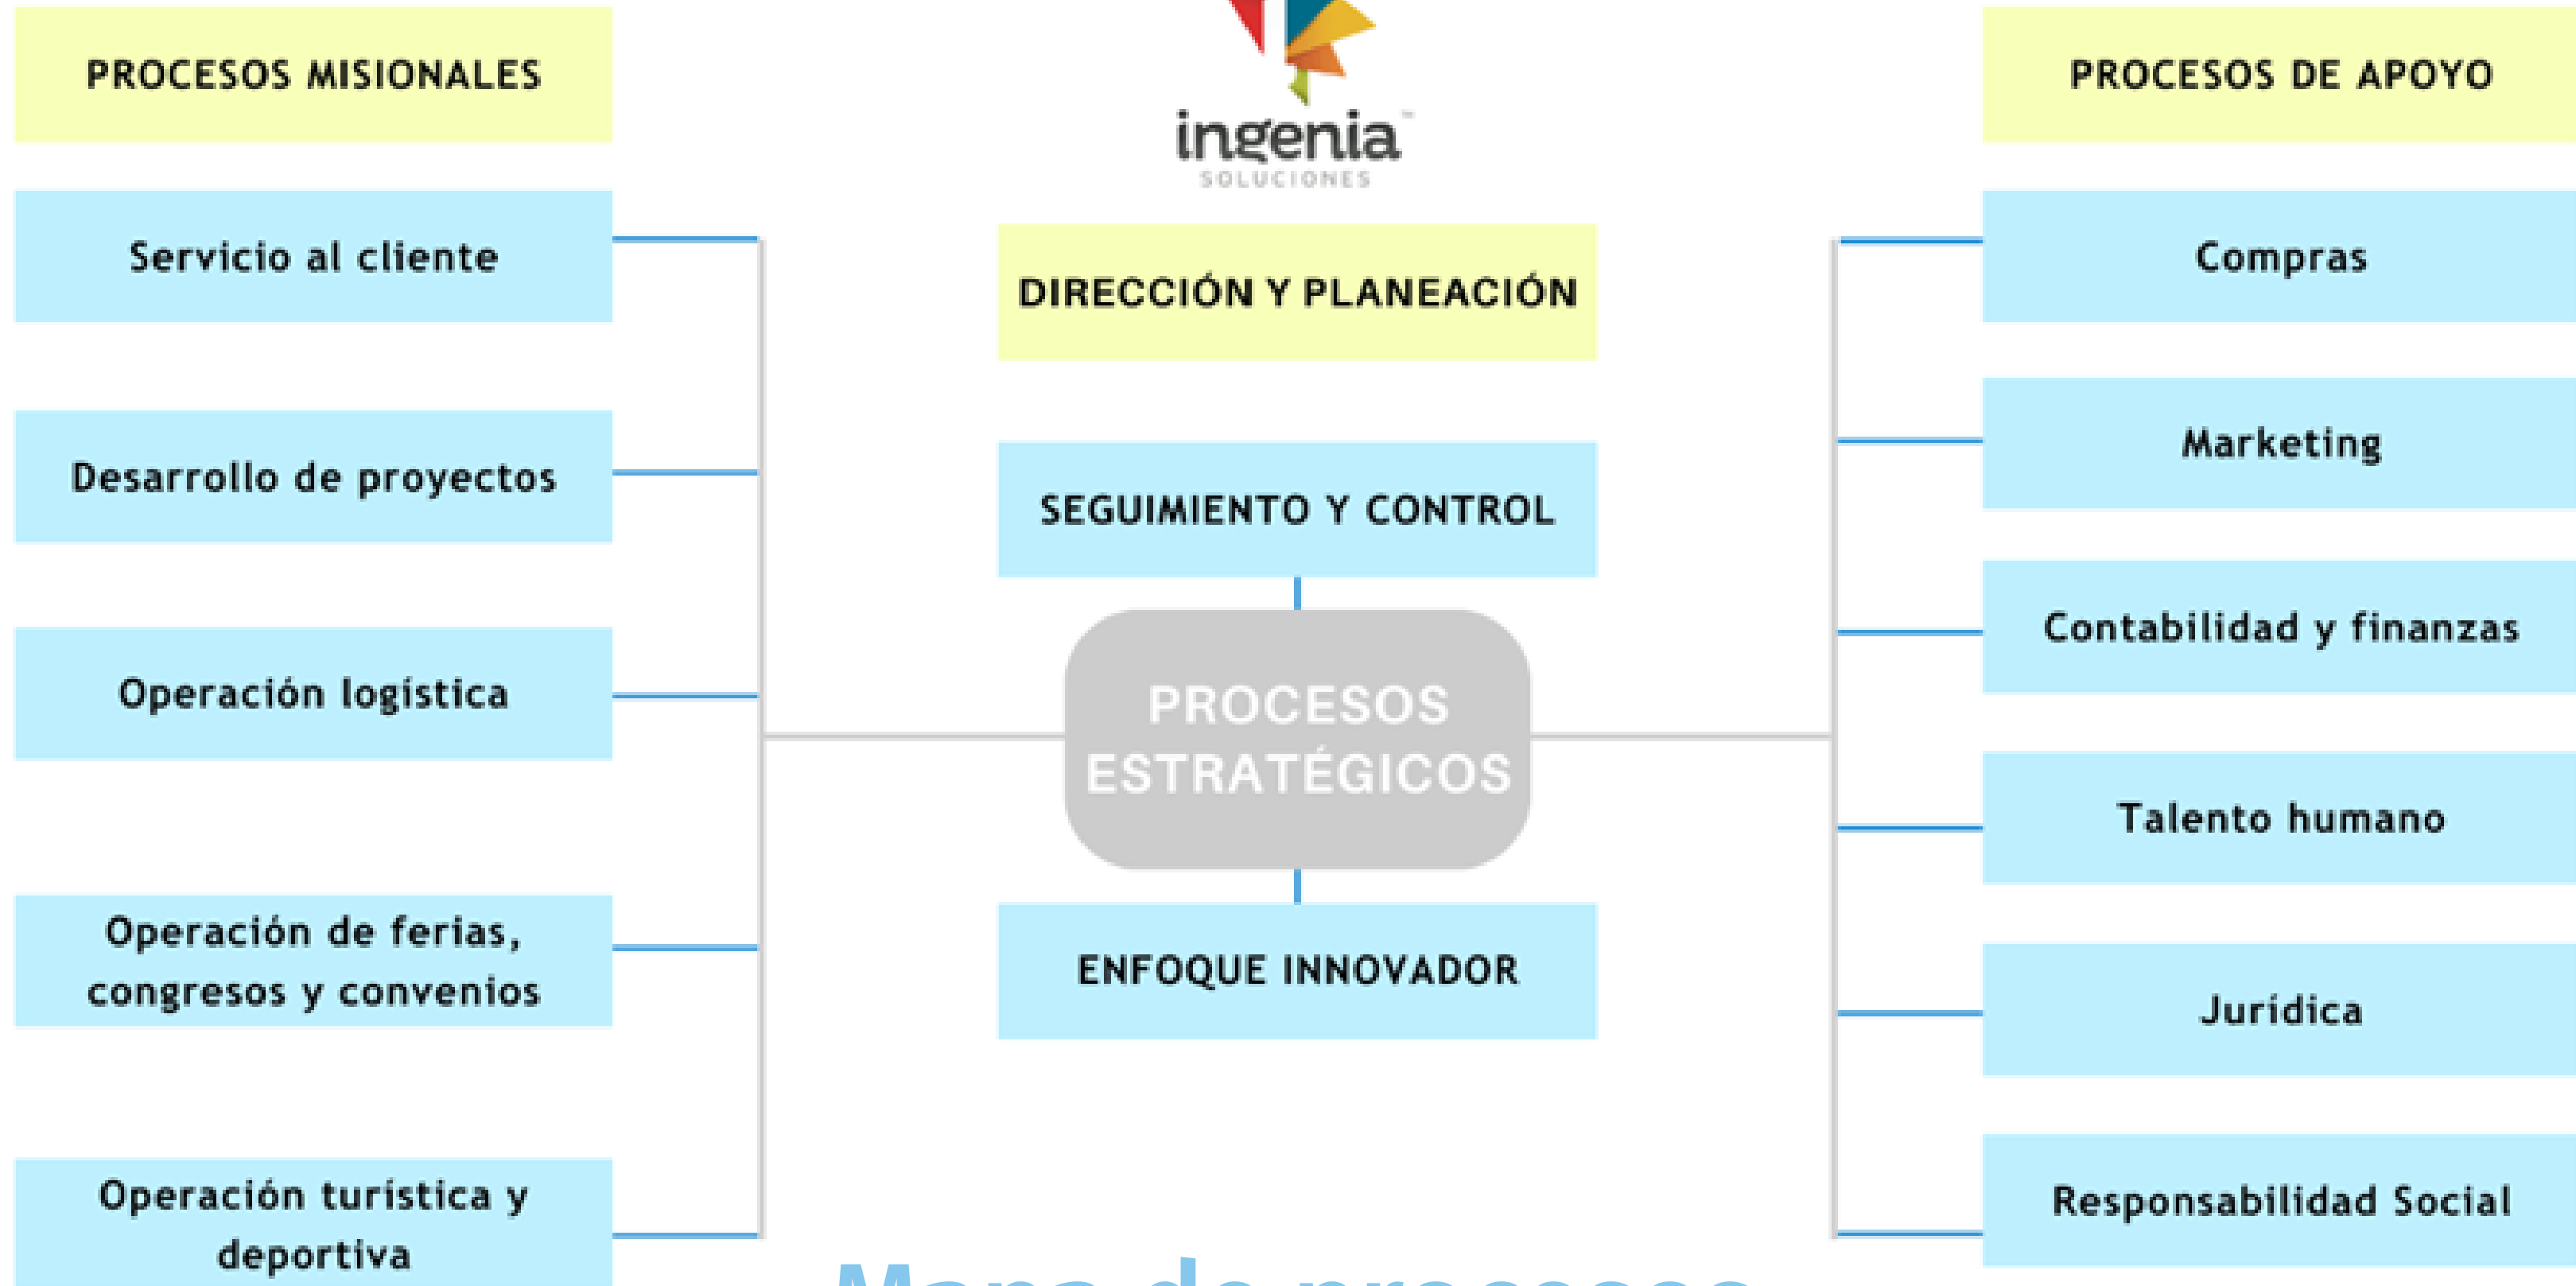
PROCESOS MISIONALES

ingenia
SOLUCIONES

PROCESOS DE APOYO

Servicio al cliente

DIRECCIÓN Y PLANEACIÓN

Compras

Desarrollo de proyectos

SEGUIMIENTO Y CONTROL

Marketing

Contabilidad y finanzas

Operación logística

PROCESOS ESTRATÉGICOS

Talento humano

Operación de ferias, congresos y convenios

ENFOQUE INNOVADOR

Jurídica

Operación turística y deportiva

Responsabilidad Social

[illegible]